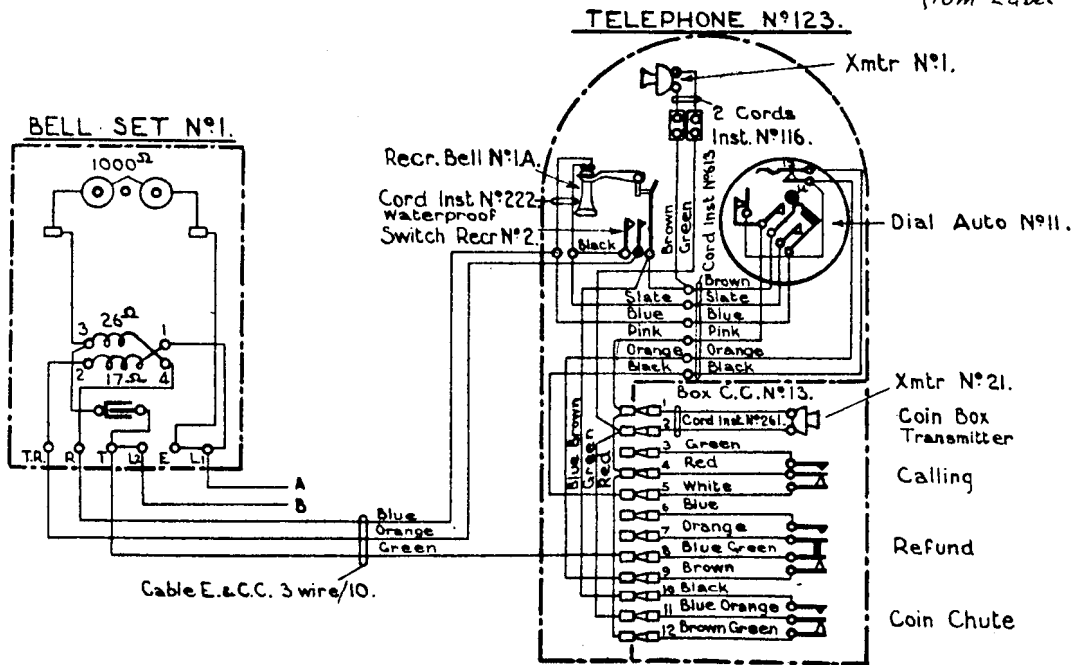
from Label

TELEPHONE Nº123.

Xmtr Nº1.

2 Cords Inst. Nº116.

BELL SET Nº1.

$1000^{\Omega}$

Recr. Bell Nº1A.

Cord Inst Nº222 Waterproof

Switch Recr Nº2.

Brown

Green

Cord Inst Nº613

Dial Auto Nº11.

Black

$26^{\Omega}$

3

1

2

$17^{\Omega}$

4

Brown

Slate

Slate

Blue

Blue

Pink

Pink

Orange

Orange

Black

Black

Box C.C. Nº13.

Xmtr Nº21.

Coin Box Transmitter

1

2 Cord Inst. Nº261.

3 Green

4 Red

5 White

6 Blue

7 Orange

8 Blue Green

9 Brown

10 Black

11 Blue Orange

12 Brown Green

Blue

Brown

Green

Red

T.R.

R

T

L2

E

L1

A

B

Blue

Orange

Green

Calling

Refund

Coin Chute

Cable E.&C.C. 3 wire/10.